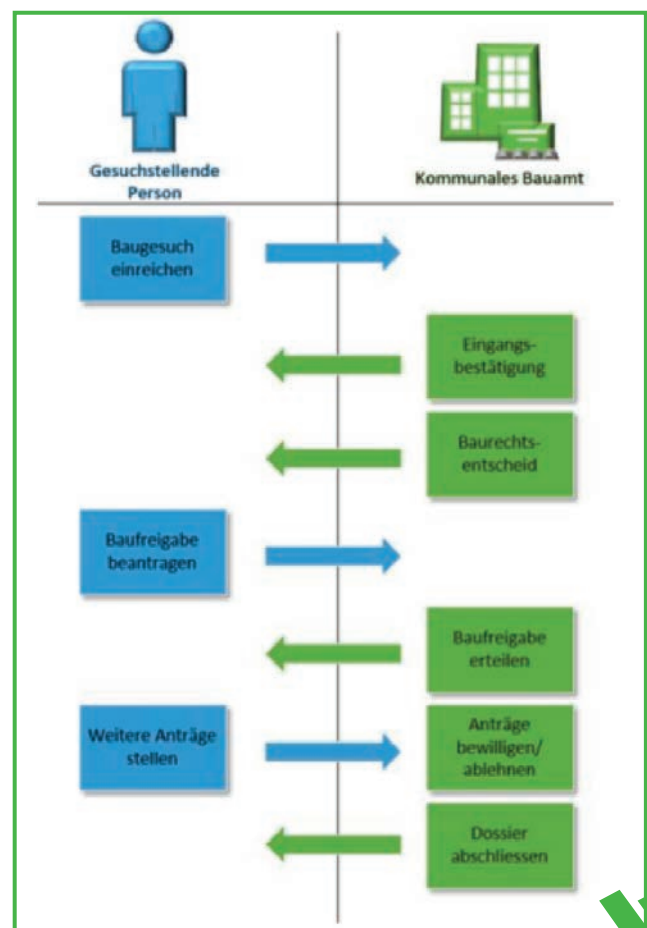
Gesuchstellende Person

Kommunales Bauamt

Baugesuch einreichen

Eingangsbestätigung

Baurechtsentscheid

Baufreigabe beantragen

Baufreigabe erteilen

Weitere Anträge stellen

Anträge bewilligen/ ablehnen

Dossier abschliessen